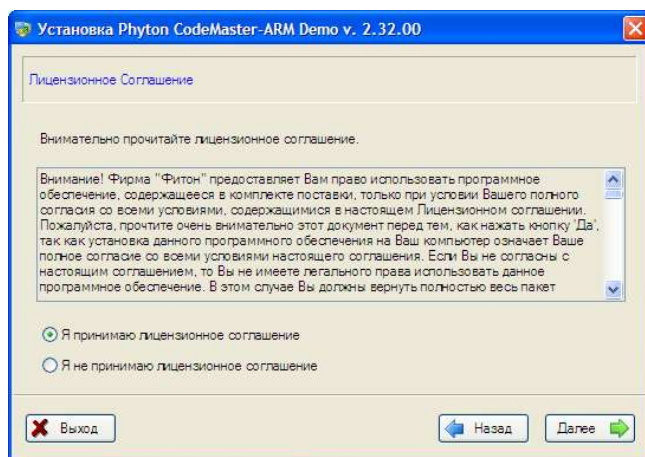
Установка Phyton CodeMaster-ARM Demo v. 2.32.00

Лицензионное Соглашение

Внимательно прочитайте лицензионное соглашение.

Внимание! Фирма "Фитон" предоставляет Вам право использовать программное обеспечение, содержащееся в комплекте поставки, только при условии Вашего полного согласия со всеми условиями, содержащимися в настоящем Лицензионном соглашении. Пожалуйста, прочтите очень внимательно этот документ перед тем, как нажать кнопку 'Да', так как установка данного программного обеспечения на Ваш компьютер означает Ваше полное согласие со всеми условиями настоящего соглашения. Если Вы не согласны с настоящим соглашением, то Вы не имеете легального права использовать данное программное обеспечение. В этом случае Вы должны вернуть полностью весь пакет

Я принимаю лицензионное соглашение

Я не принимаю лицензионное соглашение

Выход

Назад

Далее